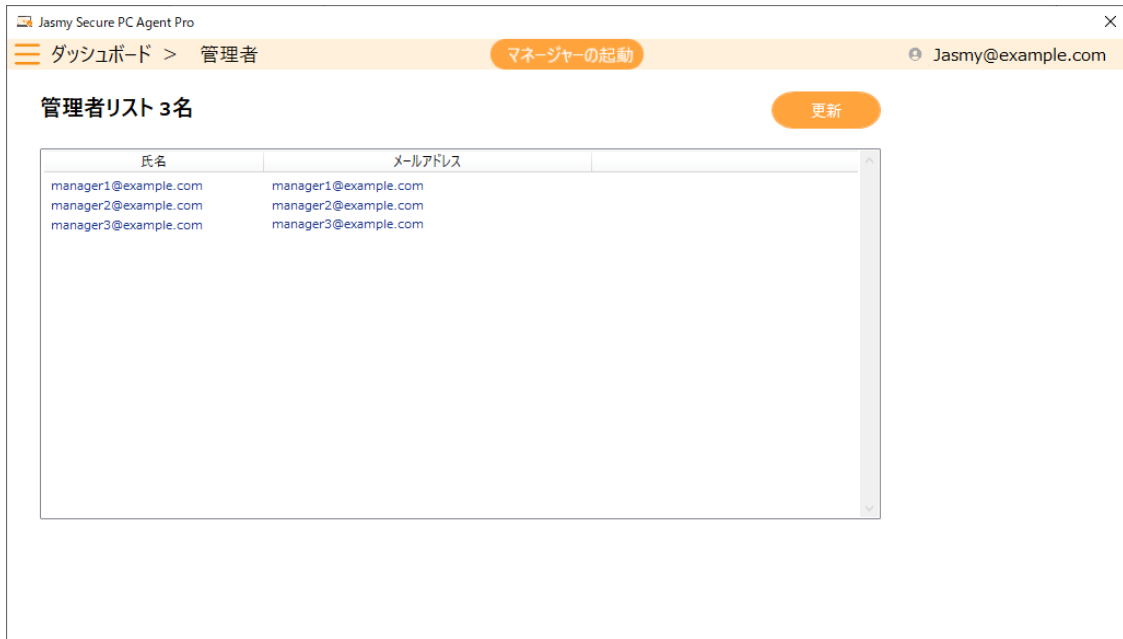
Jasmy Secure PC Agent Pro

ダッシュボード > 管理者

マネージャーの起動

Jasmy@example.com

管理者リスト 3名

更新

| 氏名 | メールアドレス |
|---|---|
| manager1@example.com | manager1@example.com |
| manager2@example.com | manager2@example.com |
| manager3@example.com | manager3@example.com |